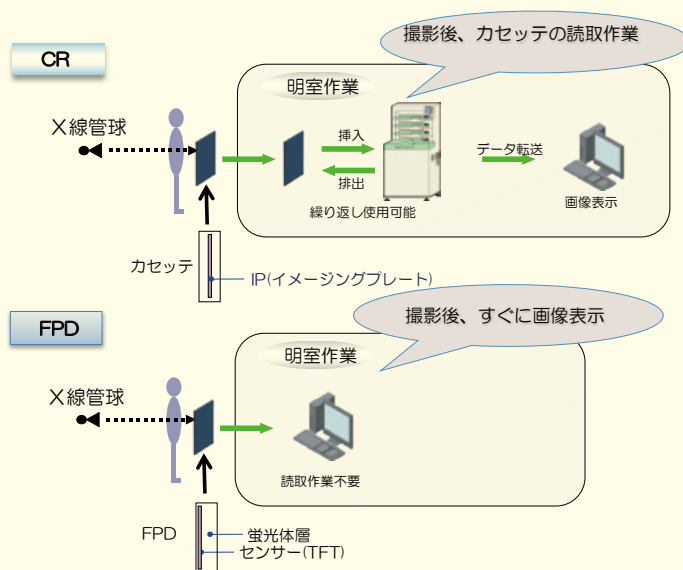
CR

撮影後、カセッテの読取作業

明室作業

X線管球

挿入

排出

データ転送

繰り返し使用可能

画像表示

カセッテ

IP(イメージングプレート)

FPD

撮影後、すぐに画像表示

明室作業

X線管球

読取作業不要

FPD

蛍光体層

センサー(TFT)